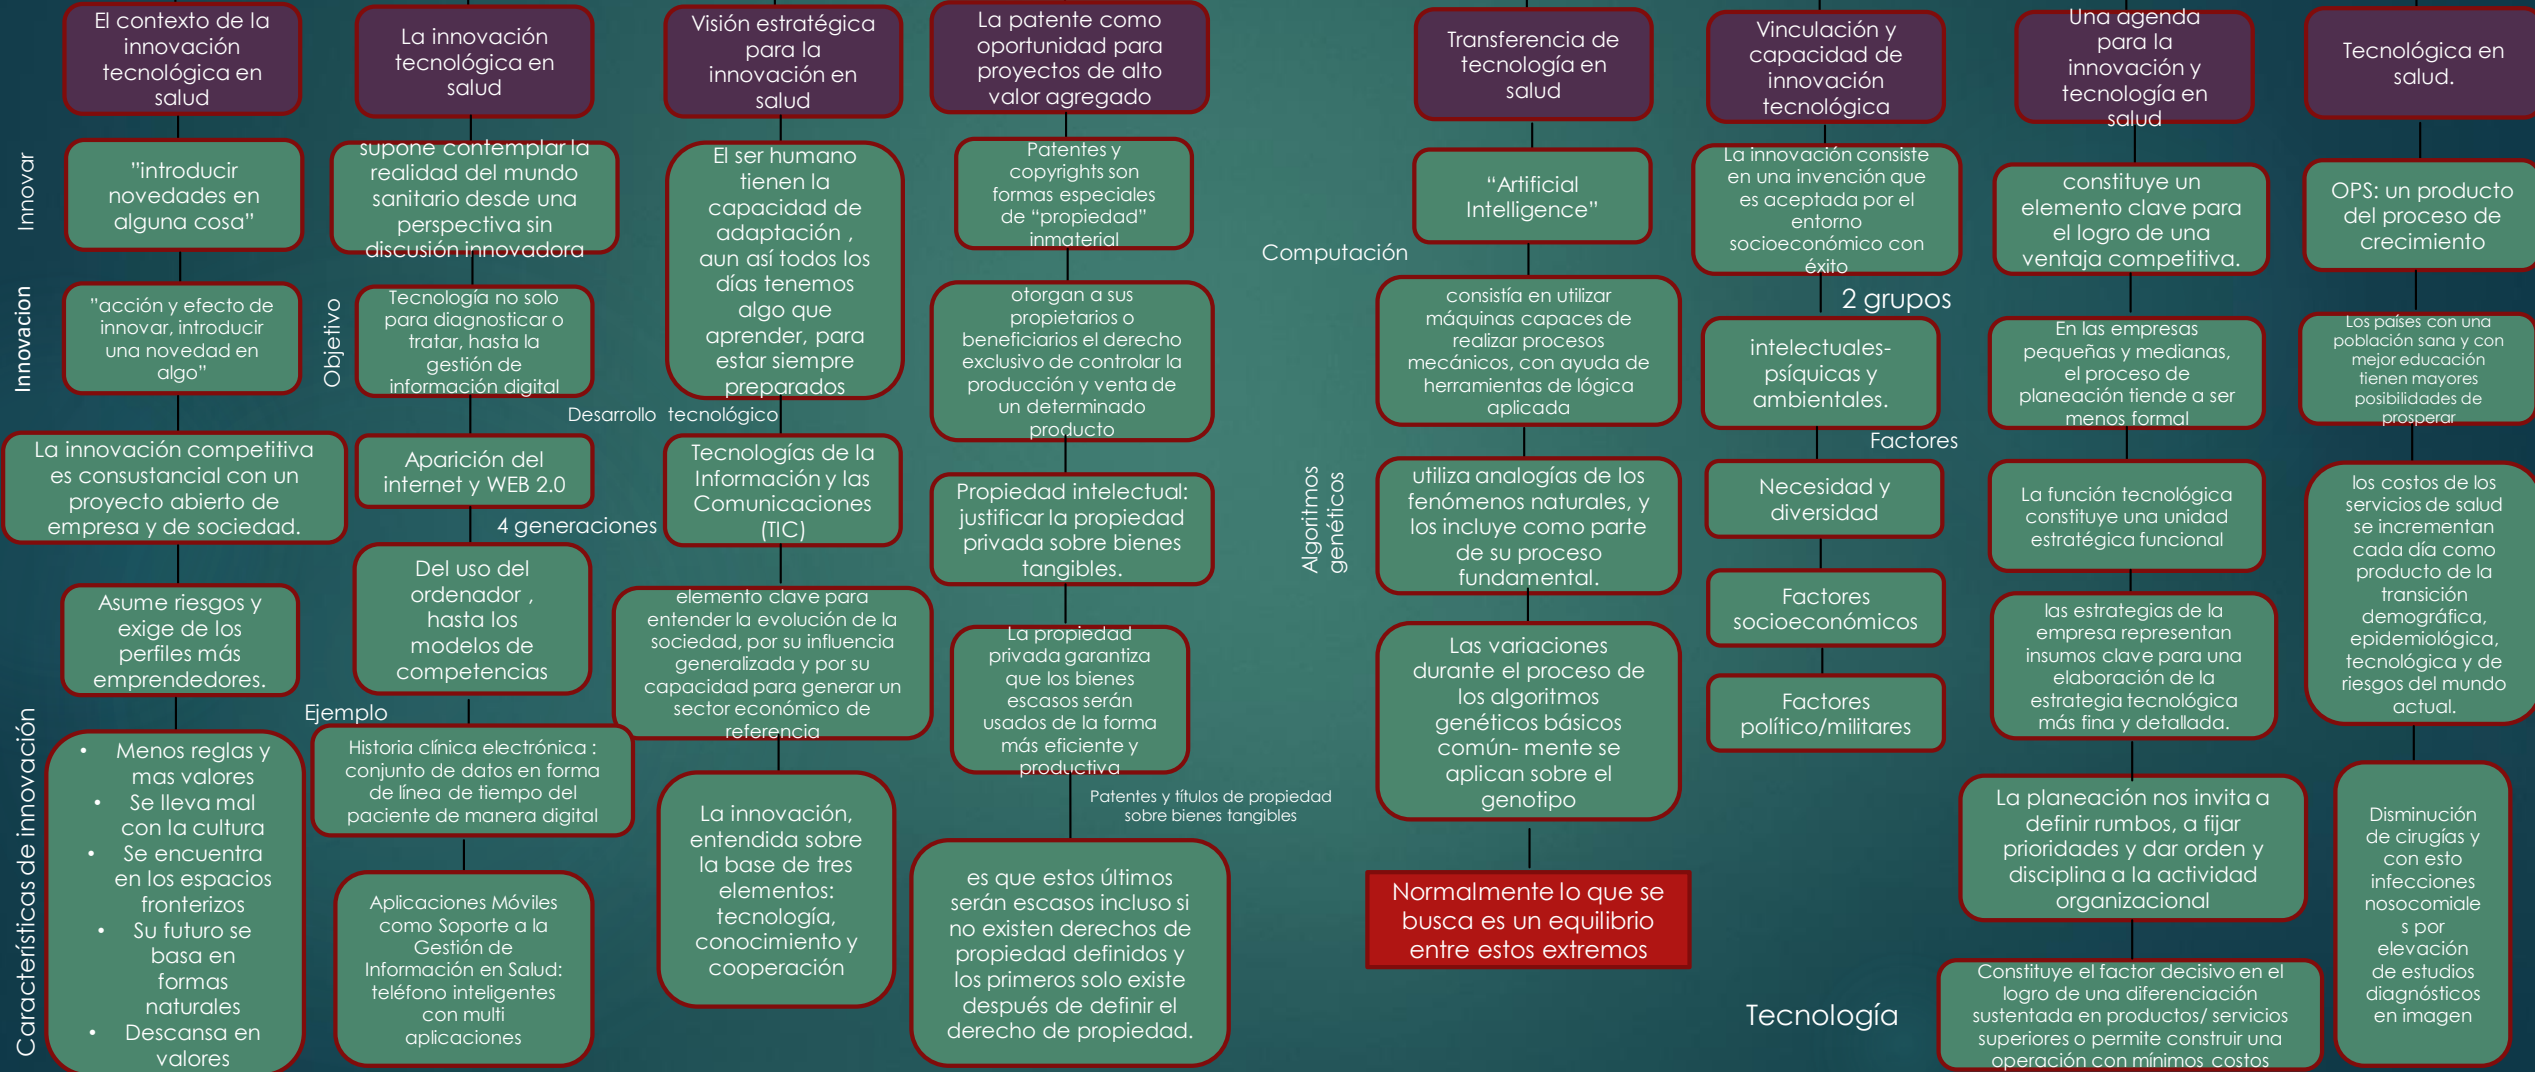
El contexto de la innovación tecnológica en salud

Innovar

"introducir novedades en alguna cosa"

Innovacion

"acción y efecto de innovar, introducir una novedad en algo"

La innovación competitiva es consustancial con un proyecto abierto de empresa y de sociedad.

Asume riesgos y exige de los perfiles más emprendedores.

Características de innovación

- Menos reglas y mas valores
- Se lleva mal con la cultura
- Se encuentra en los espacios fronterizos
- Su futuro se basa en formas naturales
- Descansa en valores

La innovación tecnológica en salud

supone contemplar la realidad del mundo sanitario desde una perspectiva sin discusión innovadora

Objetivo

Tecnología no solo para diagnosticar o tratar, hasta la gestión de información digital

Desarrollo tecnológico

Aparición del internet y WEB 2.0

4 generaciones

Del uso del ordenador , hasta los modelos de competencias

Ejemplo

Historia clínica electrónica : conjunto de datos en forma de línea de tiempo del paciente de manera digital

Aplicaciones Móviles como Soporte a la Gestión de Información en Salud: teléfono inteligentes con multi aplicaciones

Visión estratégica para la innovación en salud

El ser humano tienen la capacidad de adaptación , aun así todos los días tenemos algo que aprender, para estar siempre preparados

Tecnologías de la Información y las Comunicaciones (TIC)

elemento clave para entender la evolución de la sociedad, por su influencia generalizada y por su capacidad para generar un sector económico de referencia

La innovación, entendida sobre la base de tres elementos: tecnología, conocimiento y cooperación

La patente como oportunidad para proyectos de alto valor agregado

Patentes y copyrights son formas especiales de "propiedad" inmaterial

otorgan a sus propietarios o beneficiarios el derecho exclusivo de controlar la producción y venta de un determinado producto

Propiedad intelectual: justificar la propiedad privada sobre bienes tangibles.

La propiedad privada garantiza que los bienes escasos serán usados de la forma más eficiente y productiva

Patentes y títulos de propiedad sobre bienes tangibles

es que estos últimos serán escasos incluso si no existen derechos de propiedad definidos y los primeros solo existe después de definir el derecho de propiedad.

Transferencia de tecnología en salud

"Artificial Intelligence"

Computación

consistía en utilizar máquinas capaces de realizar procesos mecánicos, con ayuda de herramientas de lógica aplicada

Algoritmos genéticos

utiliza analogías de los fenómenos naturales, y los incluye como parte de su proceso fundamental.

Las variaciones durante el proceso de los algoritmos genéticos básicos común- mente se aplican sobre el genotipo

Normalmente lo que se busca es un equilibrio entre estos extremos

Vinculación y capacidad de innovación tecnológica

La innovación consiste en una invención que es aceptada por el entorno socioeconómico con éxito

2 grupos

intelectuales-psíquicas y ambientales.

Factores

Necesidad y diversidad

Factores socioeconómicos

Factores político/militares

Tecnología

Una agenda para la innovación y tecnología en salud

constituye un elemento clave para el logro de una ventaja competitiva.

En las empresas pequeñas y medianas, el proceso de planeación tiende a ser menos formal

La función tecnológica constituye una unidad estratégica funcional

las estrategias de la empresa representan insumos clave para una elaboración de la estrategia tecnológica más fina y detallada.

La planeación nos invita a definir rumbos, a fijar prioridades y dar orden y disciplina a la actividad organizacional

Constituye el factor decisivo en el logro de una diferenciación sustentada en productos/ servicios superiores o permite construir una operación con mínimos costos

Tecnológica en salud.

OPS: un producto del proceso de crecimiento

Los países con una población sana y con mejor educación tienen mayores posibilidades de prosperar

los costos de los servicios de salud se incrementan cada día como producto de la transición demográfica, epidemiológica, tecnológica y de riesgos del mundo actual.

Disminución de cirugías y con esto infecciones nosocomiales por elevación de estudios diagnósticos en imagen